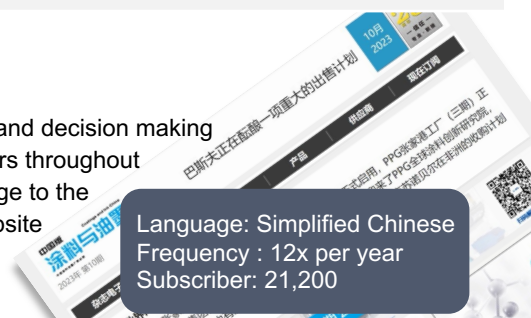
and decision making
rs throughout
ge to the
osite

10月
2023

巴斯夫正在酝酿一项重大的出售计划

产品
供应商
现在订阅

中国版
涂料与油墨
2023年 第10期

杂志电子

式启用。PPG张家港工厂（三期）正
来了PPG全球涂料创新研究院，
苏诺贝尔在非洲的收购计划

Language: Simplified Chinese
Frequency : 12x per year
Subscriber: 21,200